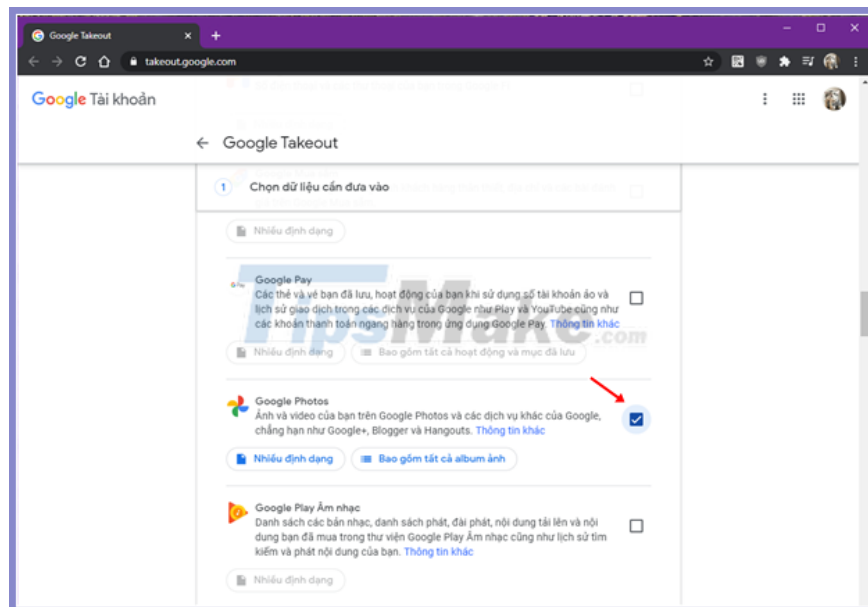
Google Takeout
takeout.google.com

Google Tài khoản

← Google Takeout

1 Chọn dữ liệu cần đưa vào

Nhiều định dạng

Google Pay
Các thẻ và vé bạn đã lưu, hoạt động của bạn khi sử dụng số tài khoản ảo và lịch sử giao dịch trong các dịch vụ của Google như Play và YouTube cũng như các khoản thanh toán ngang hàng trong ứng dụng Google Pay. Thông tin khác

Nhiều định dạng
Bao gồm tất cả hoạt động và mục đã lưu

TipsMake.com

Google Photos
Ảnh và video của bạn trên Google Photos và các dịch vụ khác của Google, chẳng hạn như Google+, Blogger và Hangouts. Thông tin khác

Nhiều định dạng
Bao gồm tất cả album ảnh

Google Play Âm nhạc
Danh sách các bản nhạc, danh sách phát, đài phát, nội dung tải lên và nội dung bạn đã mua trong thư viện Google Play Âm nhạc cũng như lịch sử tìm kiếm và phát nội dung của bạn. Thông tin khác

Nhiều định dạng